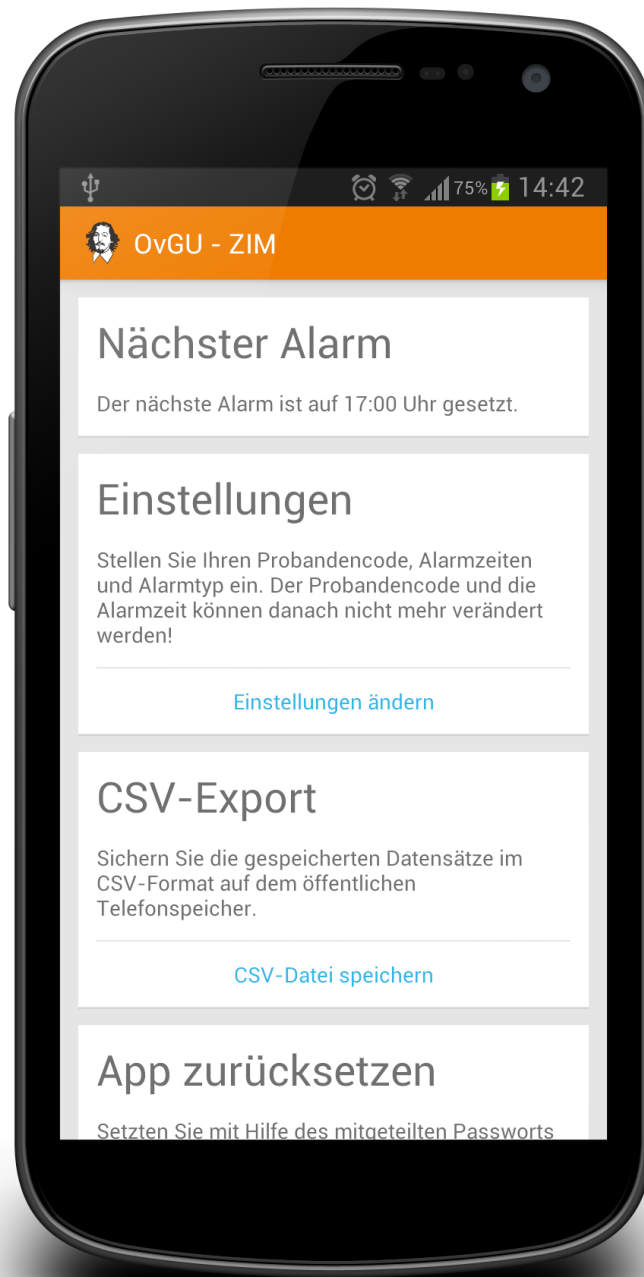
75% 14:42

OvGU - ZIM

Nächster Alarm

Der nächste Alarm ist auf 17:00 Uhr gesetzt.

Einstellungen

Stellen Sie Ihren Probandencode, Alarmzeiten und Alarmtyp ein. Der Probandencode und die Alarmzeit können danach nicht mehr verändert werden!

Einstellungen ändern

CSV-Export

Sichern Sie die gespeicherten Datensätze im CSV-Format auf dem öffentlichen Telefonspeicher.

CSV-Datei speichern

App zurücksetzen

Setzten Sie mit Hilfe des mitgeteilten Passworts